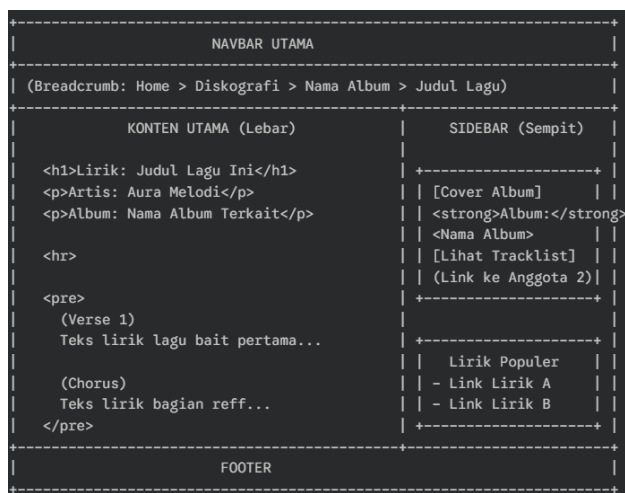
NAVBAR UTAMA

(Breadcrumb: Home > Diskografi > Nama Album > Judul Lagu)

KONTEN UTAMA (Lebar)

<h1>Lirik: Judul Lagu Ini</h1>
<p>Artis: Aura Melodi</p>
<p>Album: Nama Album Terkait</p>

<hr>

<pre>
(Verse 1)
Teks lirik lagu bait pertama...

(Chorus)
Teks lirik bagian reff...
</pre>

SIDEBAR (Sempit)

[Cover Album]
<strong>Album:</strong>
<Nama Album>
[Lihat Tracklist]
(Link ke Anggota 2)

Lirik Populer
- Link Lirik A
- Link Lirik B

FOOTER